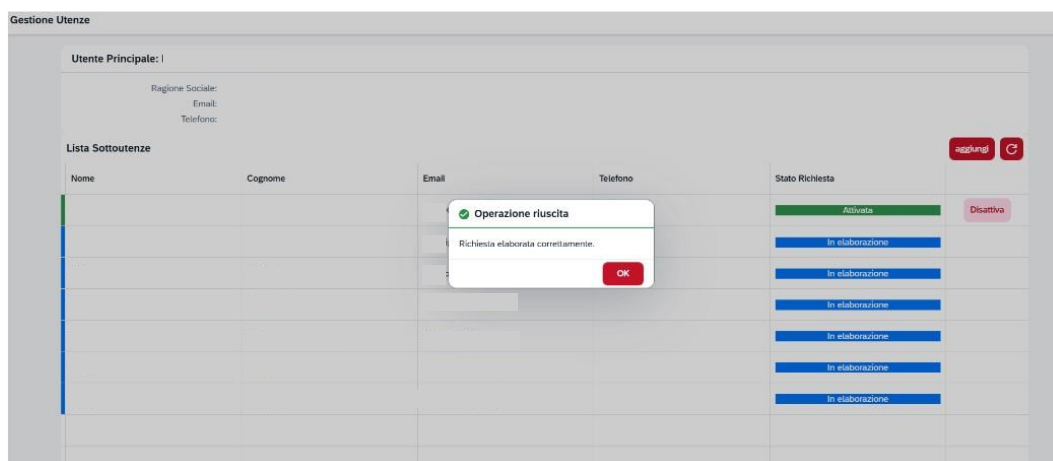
Gestione Utenze

Utente Principale: |

Ragione Sociale:
Email:
Telefono:

Lista Sottoutenze

aggiungi

| Nome | Cognome | Email | Telefono | Stato Richiesta | |
|---|---|---|---|---|---|
| | | | | Attivata | Disattiva |
| | | | | In elaborazione | |
| | | | | In elaborazione | |
| | | | | In elaborazione | |
| | | | | In elaborazione | |
| | | | | In elaborazione | |
| | | | | In elaborazione | |

Operazione riuscita

Richiesta elaborata correttamente.

OK